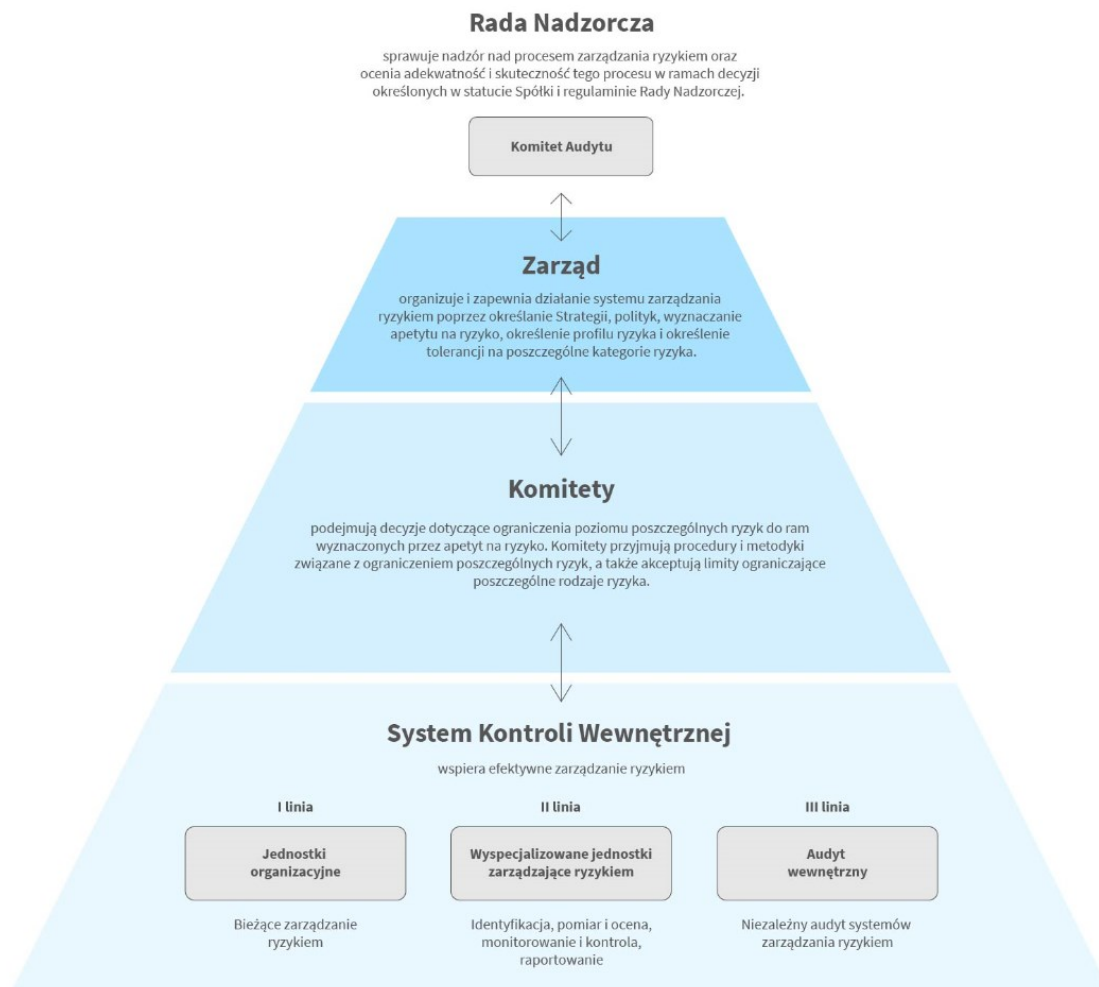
Rada Nadzorcza

sprawuje nadzór nad procesem zarządzania ryzykiem oraz ocenia adekwatność i skuteczność tego procesu w ramach decyzji określonych w statucie Spółki i regulaminie Rady Nadzorczej.

Komitet Audytu

Zarząd

organizuje i zapewnia działanie systemu zarządzania ryzykiem poprzez określanie Strategii, polityk, wyznaczanie apetytu na ryzyko, określenie profilu ryzyka i określenie tolerancji na poszczególne kategorie ryzyka.

Komitety

podejmują decyzje dotyczące ograniczenia poziomu poszczególnych ryzyk do ram wyznaczonych przez apetyt na ryzyko. Komitety przyjmują procedury i metodyki związane z ograniczeniem poszczególnych ryzyk, a także akceptują limity ograniczające poszczególne rodzaje ryzyka.

System Kontroli Wewnętrznej

wspiera efektywne zarządzanie ryzykiem

I linia

Jednostki organizacyjne

Bieżące zarządzanie ryzykiem

II linia

Wyspecjalizowane jednostki zarządzające ryzykiem

Identyfikacja, pomiar i ocena, monitorowanie i kontrola, raportowanie

III linia

Audyt wewnętrzny

Niezależny audyt systemów zarządzania ryzykiem